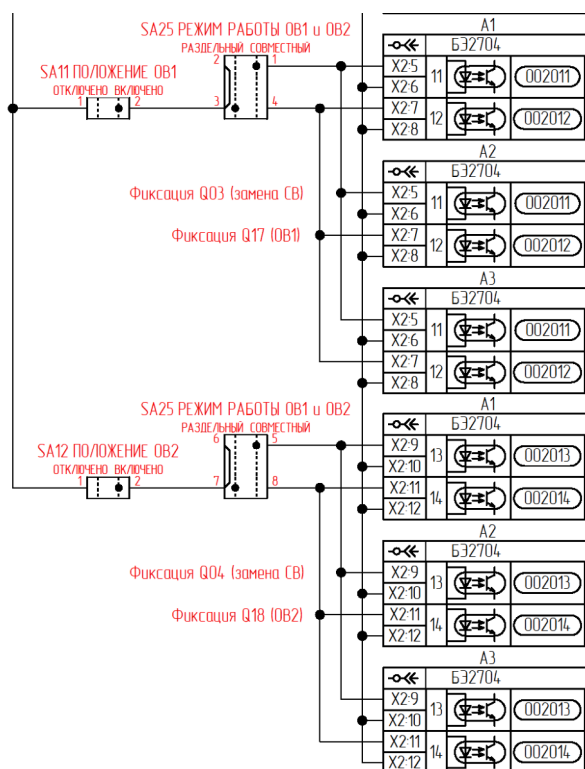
SA25 РЕЖИМ РАБОТЫ ОВ1 и ОВ2
РАЗДЕЛЬНЫЙ СОВМЕСТНЫЙ
2 1
3 4

SA11 ПОЛОЖЕНИЕ ОВ1
ОТКЛЮЧЕНО ВКЛЮЧЕНО
1 2

A1
БЭ2704
X2:5
X2:6
11
002011
X2:7
X2:8
12
002012

A2
БЭ2704
Фиксация Q03 (замена СВ)
X2:5
X2:6
11
002011
Фиксация Q17 (ОВ1)
X2:7
X2:8
12
002012

A3
БЭ2704
X2:5
X2:6
11
002011
X2:7
X2:8
12
002012

SA25 РЕЖИМ РАБОТЫ ОВ1 и ОВ2
РАЗДЕЛЬНЫЙ СОВМЕСТНЫЙ
6 5
7 8

SA12 ПОЛОЖЕНИЕ ОВ2
ОТКЛЮЧЕНО ВКЛЮЧЕНО
1 2

A1
БЭ2704
X2:9
X2:10
13
002013
X2:11
X2:12
14
002014

A2
БЭ2704
Фиксация Q04 (замена СВ)
X2:9
X2:10
13
002013
Фиксация Q18 (ОВ2)
X2:11
X2:12
14
002014

A3
БЭ2704
X2:9
X2:10
13
002013
X2:11
X2:12
14
002014